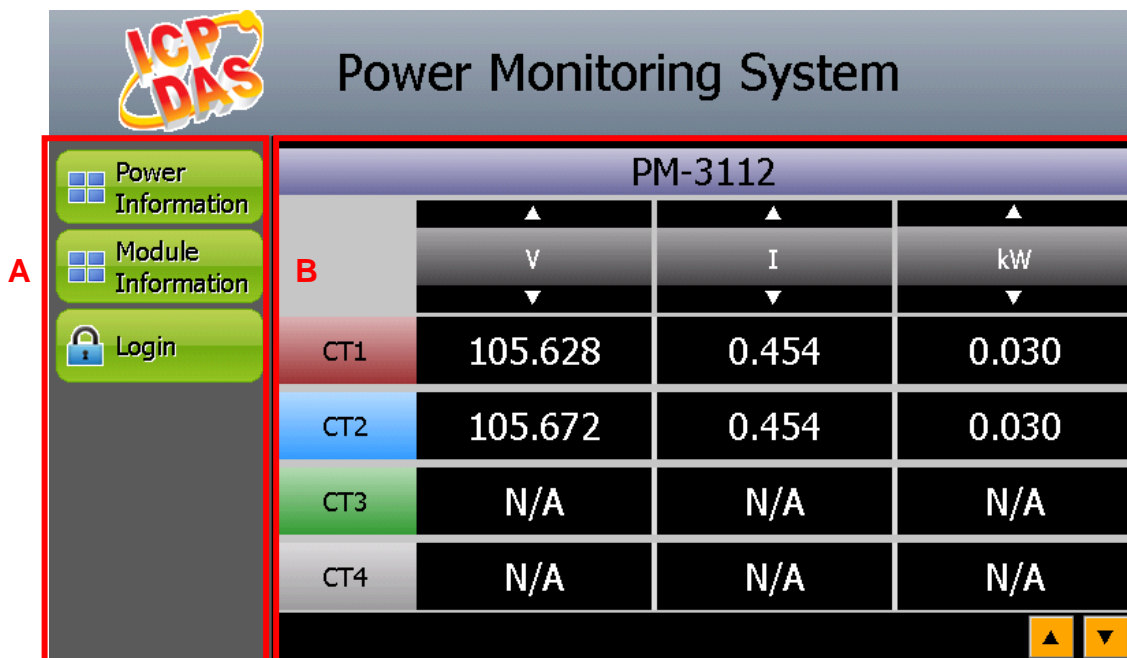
ICP DAS

Power Monitoring System

A

Power Information

Module Information

Login

B

PM-3112

| | ▲ V ▼ | ▲ I ▼ | ▲ kW ▼ |
|---|---|---|---|
| CT1 | 105.628 | 0.454 | 0.030 |
| CT2 | 105.672 | 0.454 | 0.030 |
| CT3 | N/A | N/A | N/A |
| CT4 | N/A | N/A | N/A |

▲ ▼